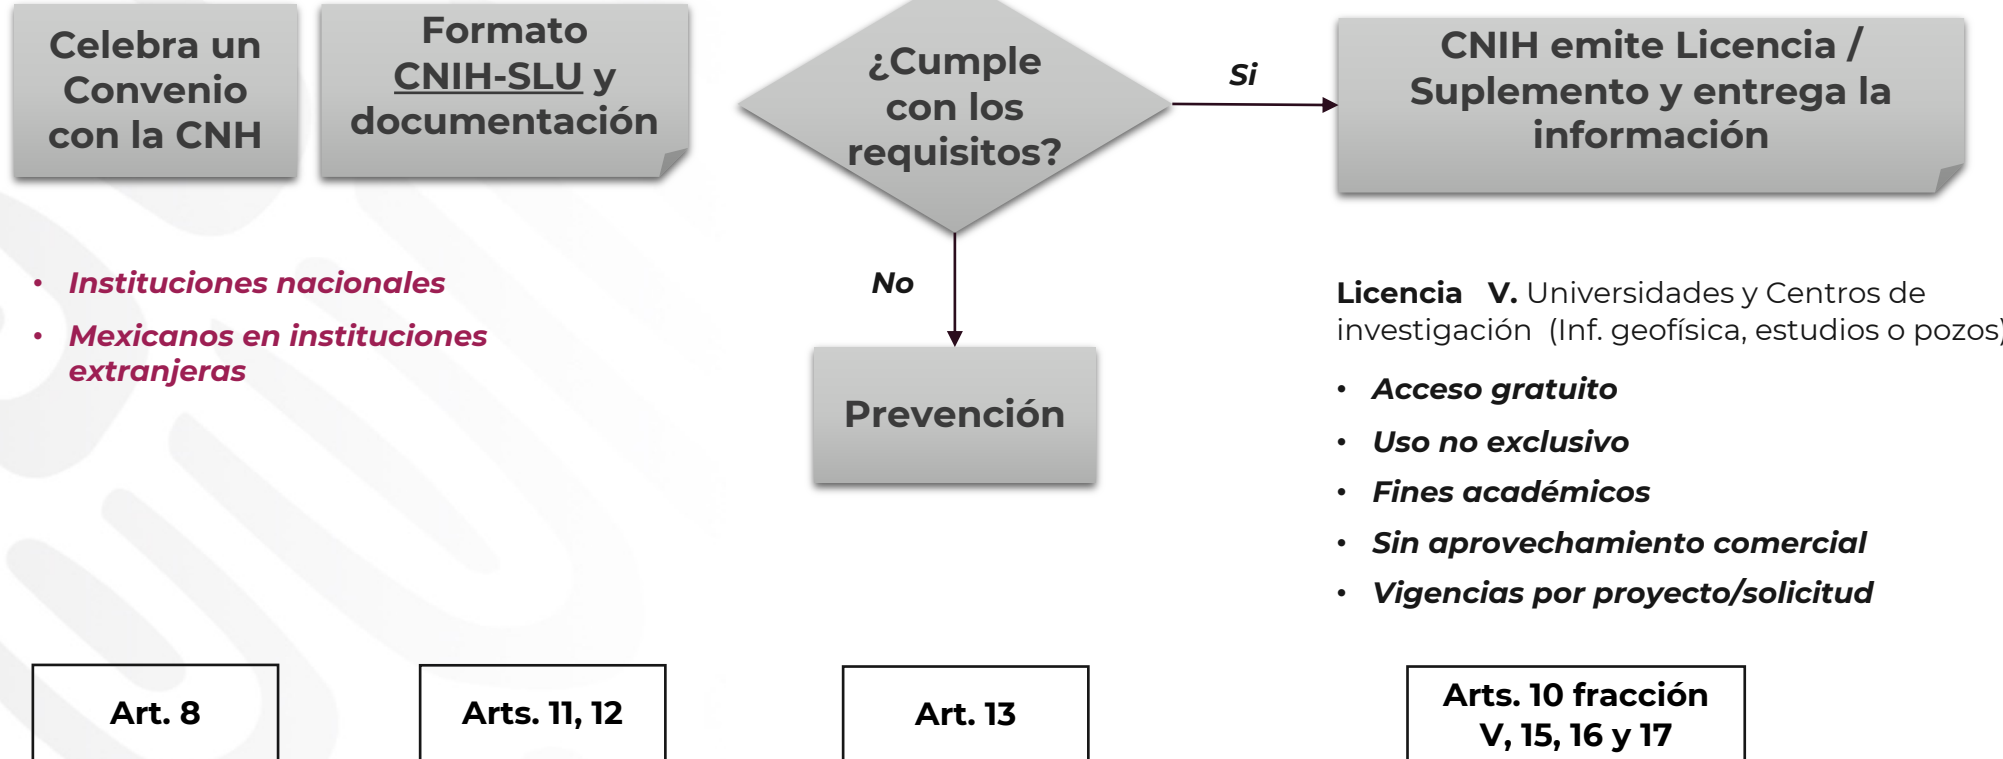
Celebra un Convenio con la CNH

Formato CNIH-SLU y documentación

¿Cumple con los requisitos?

Si

CNIH emite Licencia / Suplemento y entrega la información

No

Prevención

• Instituciones nacionales
• Mexicanos en instituciones extranjeras

Licencia V. Universidades y Centros de investigación (Inf. geofísica, estudios o pozos)

• Acceso gratuito
• Uso no exclusivo
• Fines académicos
• Sin aprovechamiento comercial
• Vigencias por proyecto/solicitud

Art. 8

Arts. 11, 12

Art. 13

Arts. 10 fracción V, 15, 16 y 17